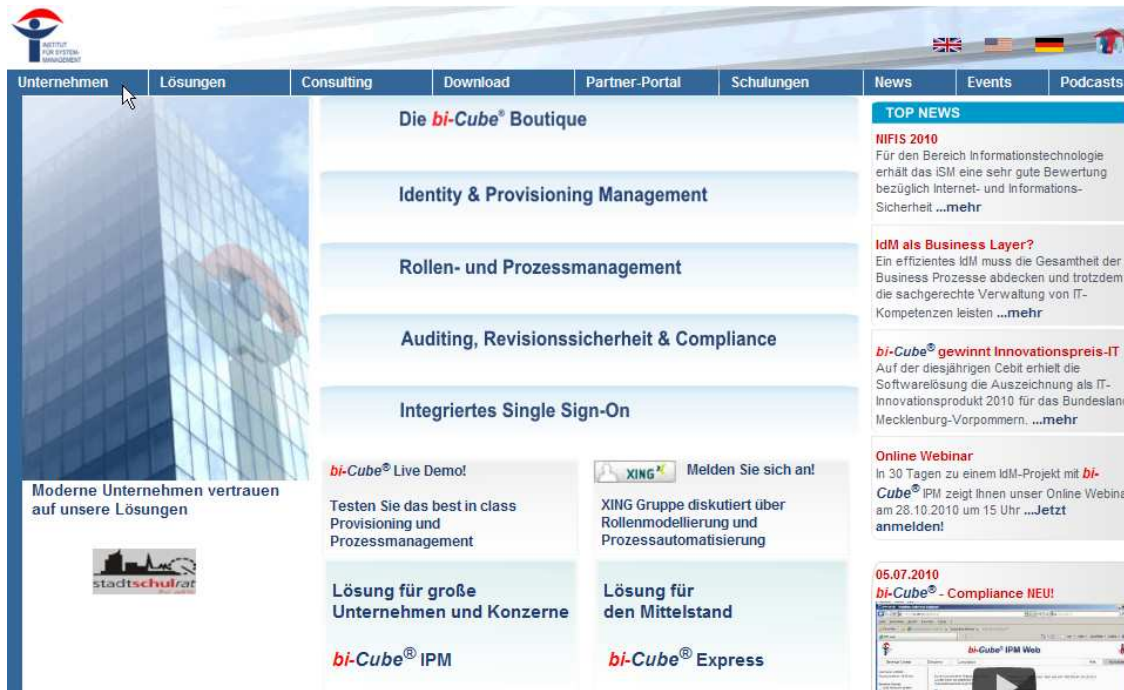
INSTITUT FÜR SYSTEM-MANAGEMENT

Unternehmen | Lösungen | Consulting | Download | Partner-Portal | Schulungen | News | Events | Podcasts

Die bi-Cube® Boutique

Identity & Provisioning Management

Rollen- und Prozessmanagement

Auditing, Revisionssicherheit & Compliance

Integriertes Single Sign-On

Moderne Unternehmen vertrauen auf unsere Lösungen

stadtschulrat

bi-Cube® Live Demo!

Testen Sie das best in class Provisioning und Prozessmanagement

XING Melden Sie sich an!

XING Gruppe diskutiert über Rollenmodellierung und Prozessautomatisierung

Lösung für große Unternehmen und Konzerne

bi-Cube® IPM

Lösung für den Mittelstand

bi-Cube® Express

TOP NEWS

NIFIS 2010
Für den Bereich Informationstechnologie erhält das iSM eine sehr gute Bewertung bezüglich Internet- und Informations-Sicherheit ...mehr

IdM als Business Layer?
Ein effizientes IdM muss die Gesamtheit der Business Prozesse abdecken und trotzdem die sachgerechte Verwaltung von IT-Kompetenzen leisten ...mehr

bi-Cube® gewinnt Innovationspreis-IT
Auf der diesjährigen Cebit erhielt die Softwarelösung die Auszeichnung als IT-Innovationsprodukt 2010 für das Bundesland Mecklenburg-Vorpommern. ...mehr

Online Webinar
In 30 Tagen zu einem IdM-Projekt mit bi-Cube® IPM zeigt Ihnen unser Online Webinar am 28.10.2010 um 15 Uhr ...Jetzt anmelden!

05.07.2010
bi-Cube® - Compliance NEU!

bi-Cube® IPM Web